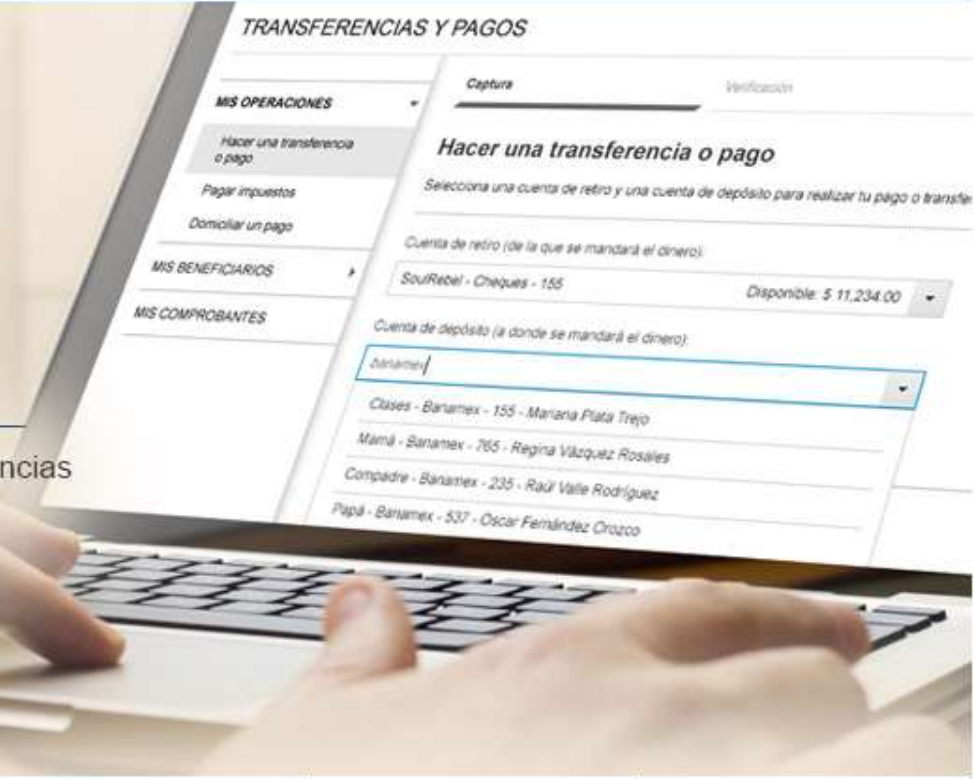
TRANSFERENCIAS Y PAGOS

MIS OPERACIONES

Hacer una transferencia o pago

Pagar impuestos

Domiciliar un pago

MIS BENEFICIARIOS

MIS COMPROBANTES

Captura

Verificación

Hacer una transferencia o pago

Selecciona una cuenta de retiro y una cuenta de depósito para realizar tu pago o transfe

Cuenta de retiro (de la que se mandará el dinero):

SoulRebel - Cheques - 155

Disponible: $ 11,234.00

Cuenta de depósito (a donde se mandará el dinero):

banamex

Clases - Banamex - 155 - Mariana Plata Trejo

Mamá - Banamex - 765 - Regina Vázquez Rosales

Compadre - Banamex - 235 - Raúl Valle Rodríguez

Papá - Banamex - 537 - Oscar Fernández Orozco

ncias